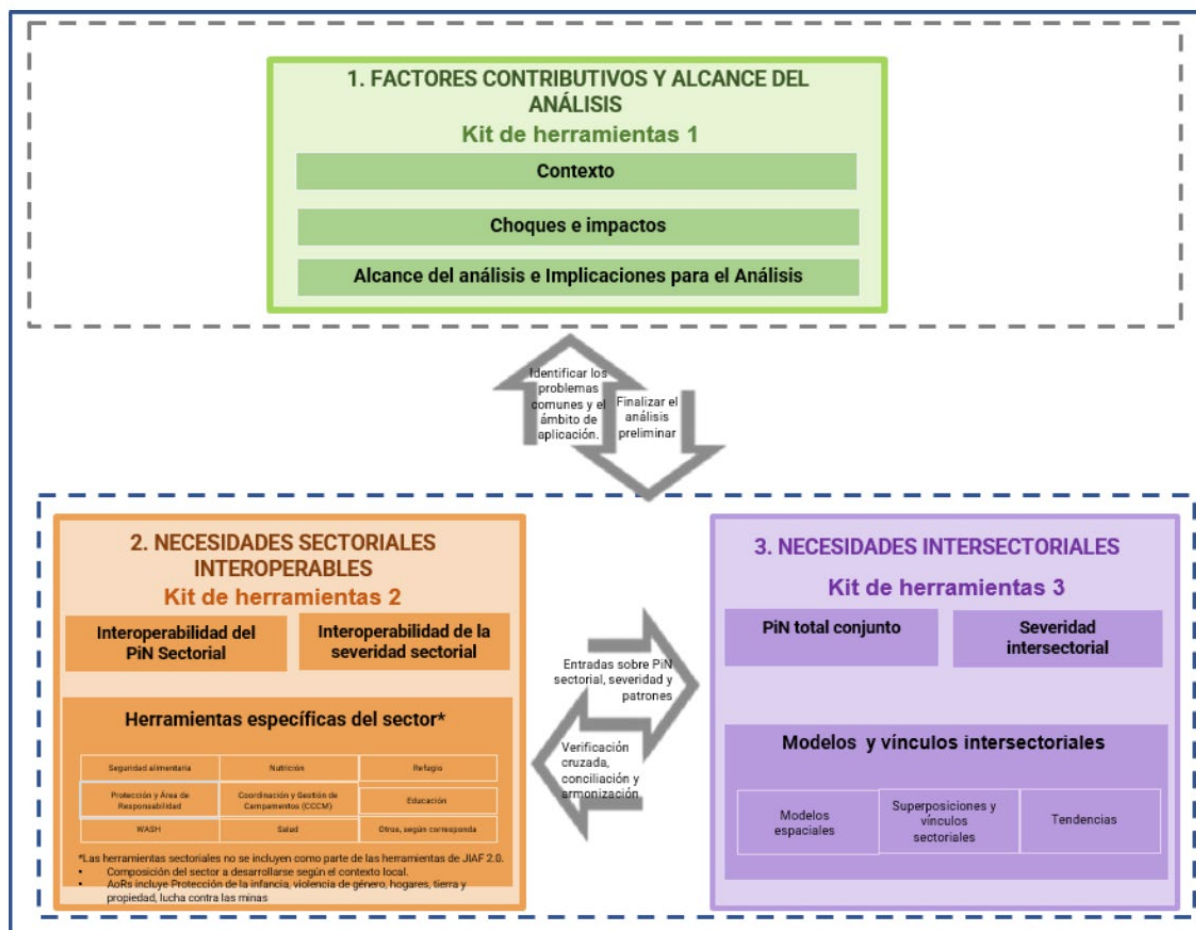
1. FACTORES CONTRIBUTIVOS Y ALCANCE DEL ANÁLISIS

Kit de herramientas 1

Contexto

Choques e impactos

Alcance del análisis e Implicaciones para el Análisis

Identificar los problemas comunes y el ámbito de aplicación.

Finalizar el análisis preliminar

2. NECESIDADES SECTORIALES INTEROPERABLES

Kit de herramientas 2

Interoperabilidad del PiN Sectorial

Interoperabilidad de la severidad sectorial

Herramientas específicas del sector*

| Seguridad alimentaria | Nutrición | Refugio |
|---|---|---|
| Protección y Área de Responsabilidad | Coordinación y Gestión de Campamentos (CCCM) | Educación |
| WASH | Salud | Otros, según corresponda |

*Las herramientas sectoriales no se incluyen como parte de las herramientas de JIAF 2.0.
• Composición del sector a desarrollarse según el contexto local.
• AoRs incluye Protección de la infancia, violencia de género, hogares, tierra y propiedad, lucha contra las minas

Entradas sobre PiN sectorial, severidad y patrones

Verificación cruzada, conciliación y armonización.

3. NECESIDADES INTERSECTORIALES

Kit de herramientas 3

PiN total conjunto

Severidad intersectorial

Modelos y vínculos intersectoriales

Modelos espaciales

Superposiciones y vínculos sectoriales

Tendencias